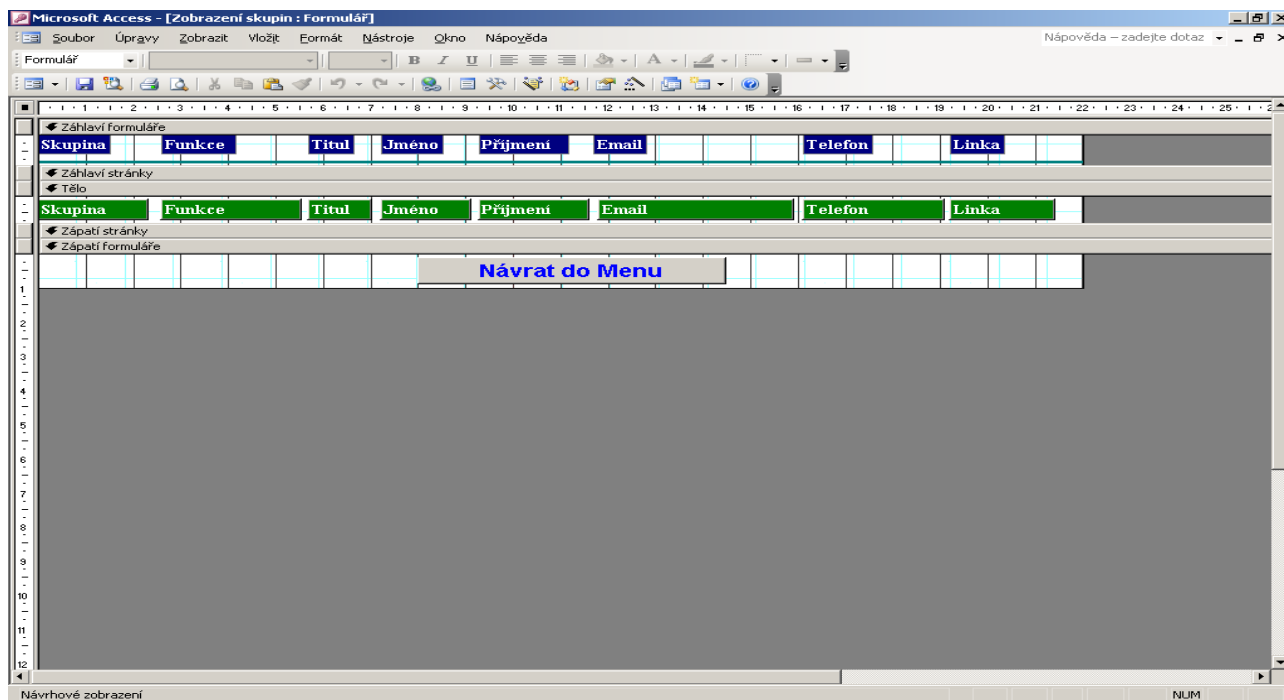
Microsoft Access - [Zobrazení skupin : Formulář]

Soubor Úpravy Zobrazit Vložit Formát Nástroje Okno Nápověda

Nápověda – zadejte dotaz

Formulář

B I U A

1 2 3 4 5 6 7 8 9 10 11 12 13 14 15 16 17 18 19 20 21 22 23 24 25

Záhlaví formuláře

| Skupina | Funkce | Titul | Jméno | Příjmení | Email | Telefon | Linka |
|---|---|---|---|---|---|---|---|

Záhlaví stránky

Tělo

| Skupina | Funkce | Titul | Jméno | Příjmení | Email | Telefon | Linka |
|---|---|---|---|---|---|---|---|

Zápatí stránky

Zápatí formuláře

Návrat do Menu

1 2 3 4 5 6 7 8 9 10 11 12

Návrhové zobrazení

NUM